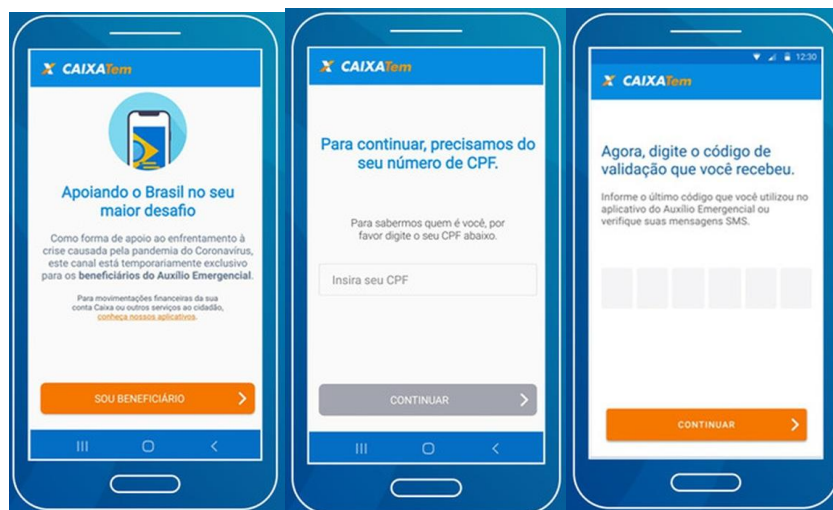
CAIXATem

Apoiando o Brasil no seu maior desafio

Como forma de apoio ao enfrentamento à crise causada pela pandemia do Coronavírus, este canal está temporariamente exclusivo para os beneficiários do Auxílio Emergencial.

Para movimentações financeiras da sua conta Caixa ou outros serviços ao cidadão, conheça nossos aplicativos.

SOU BENEFICIÁRIO

CAIXATem

Para continuar, precisamos do seu número de CPF.

Para sabermos quem é você, por favor digite o seu CPF abaixo.

Insira seu CPF

CONTINUAR

12:30

CAIXATem

Agora, digite o código de validação que você recebeu.

Informe o último código que você utilizou no aplicativo do Auxílio Emergencial ou verifique suas mensagens SMS.

CONTINUAR